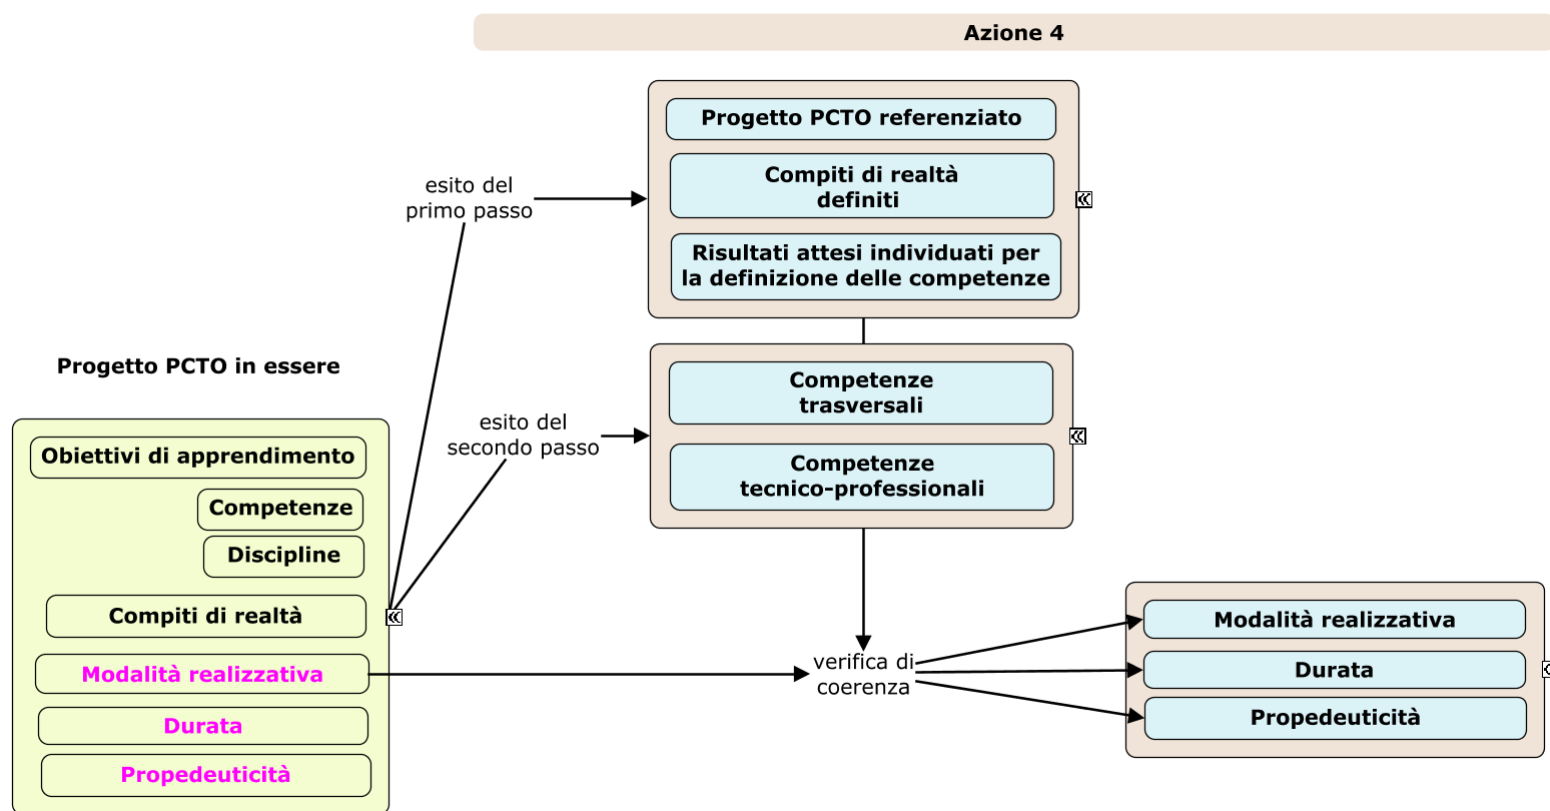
Azione 4

Progetto PCTO referenziato

Compiti di realtà definiti

Risultati attesi individuati per la definizione delle competenze

esito del primo passo

Progetto PCTO in essere

Obiettivi di apprendimento

Competenze

Discipline

Compiti di realtà

Modalità realizzativa

Durata

Propedeuticità

esito del secondo passo

Competenze trasversali

Competenze tecnico-professionali

verifica di coerenza

Modalità realizzativa

Durata

Propedeuticità